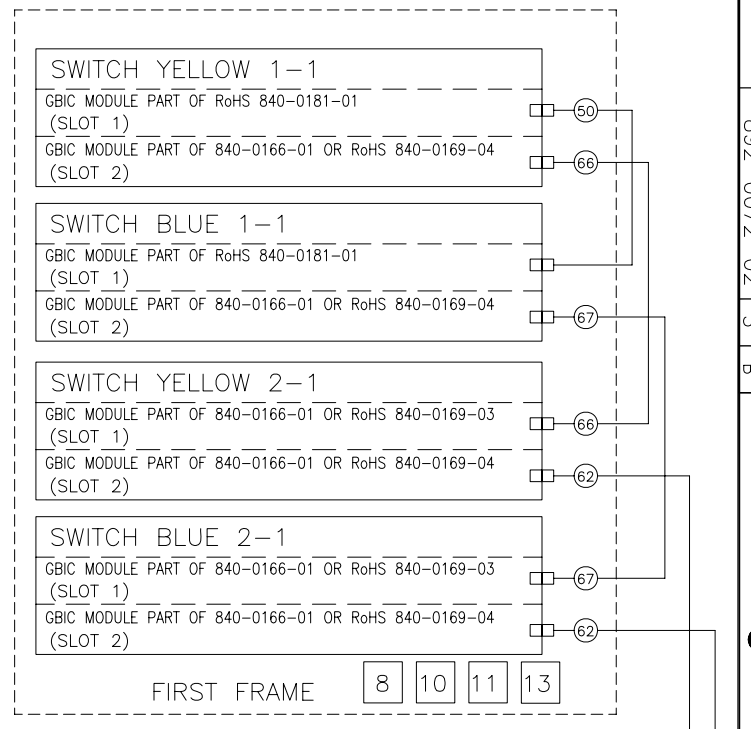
SWITCH YELLOW 1–1
GBIC MODULE PART OF RoHS 840–0181–01
(SLOT 1)
GBIC MODULE PART OF 840–0166–01 OR RoHS 840–0169–04
(SLOT 2)

50
66

SWITCH BLUE 1–1
GBIC MODULE PART OF RoHS 840–0181–01
(SLOT 1)
GBIC MODULE PART OF 840–0166–01 OR RoHS 840–0169–04
(SLOT 2)

67

SWITCH YELLOW 2–1
GBIC MODULE PART OF 840–0166–01 OR RoHS 840–0169–03
(SLOT 1)
GBIC MODULE PART OF 840–0166–01 OR RoHS 840–0169–04
(SLOT 2)

66
62

SWITCH BLUE 2–1
GBIC MODULE PART OF 840–0166–01 OR RoHS 840–0169–03
(SLOT 1)
GBIC MODULE PART OF 840–0166–01 OR RoHS 840–0169–04
(SLOT 2)

67
62

FIRST FRAME

| 8 | 10 | 11 | 13 |
|---|---|---|---|

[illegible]